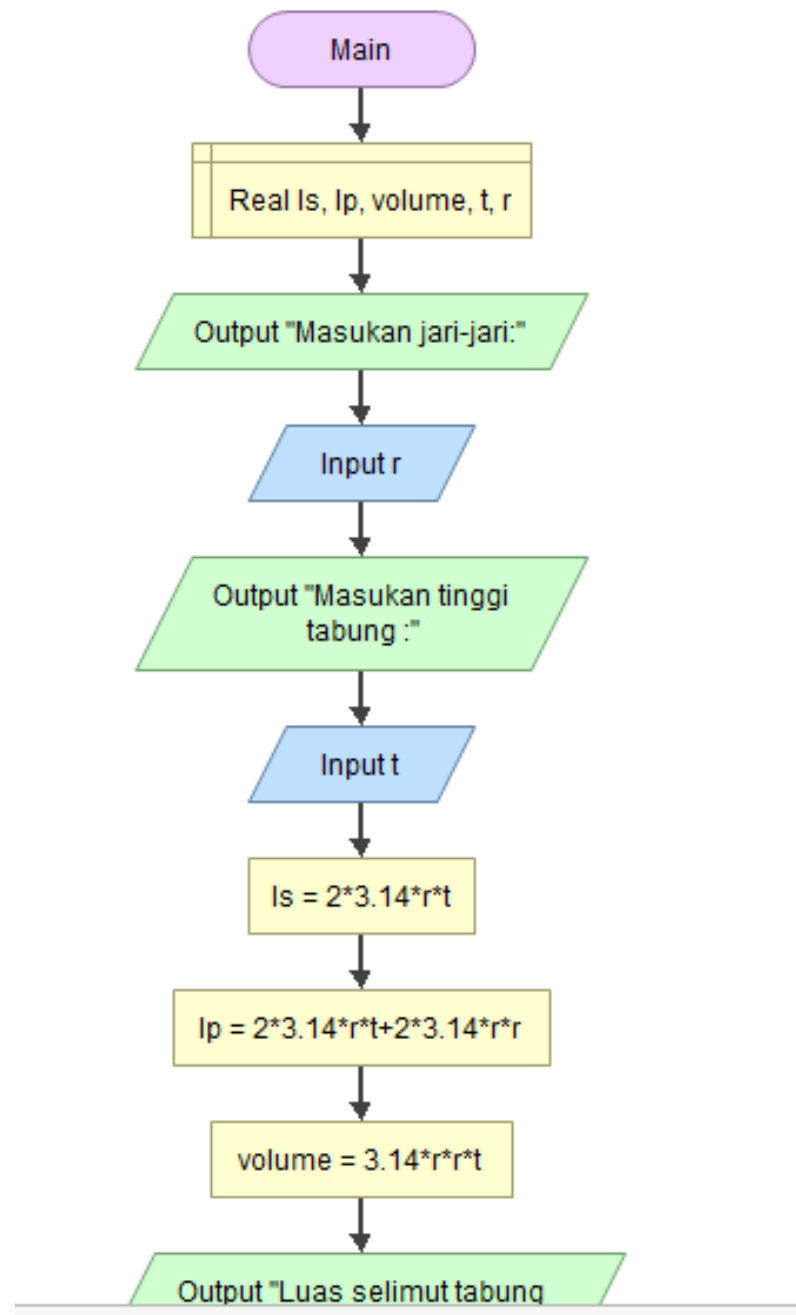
Main

Real ls, lp, volume, t, r

Output "Masukan jari-jari:"

Input r

Output "Masukan tinggi tabung :"

Input t

ls = 2*3.14*r*t

lp = 2*3.14*r*t+2*3.14*r*r

volume = 3.14*r*r*t

Output "Luas selimut tabung